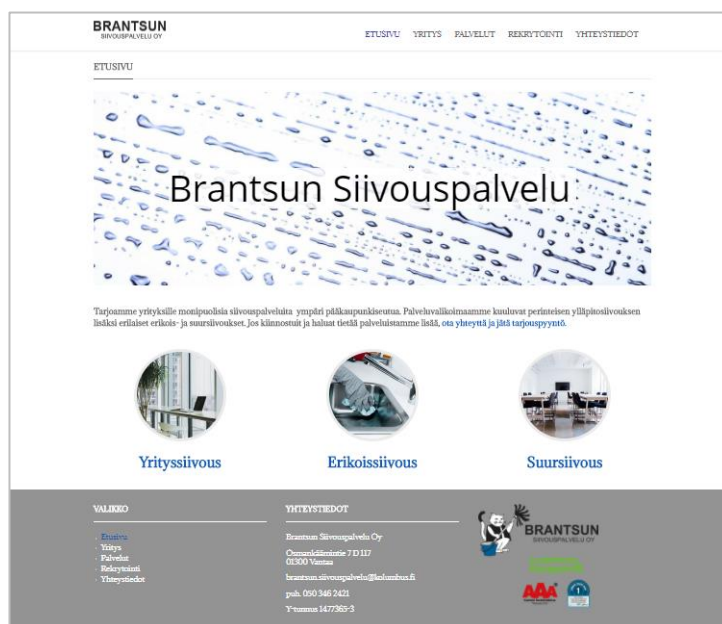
BRANTSUN
SIIVOUSPALVELU OY

ETUSIVU YRITYS PALVELUT REKRYTOINTI YHTEYSTIEDOT

ETUSIVU

Brantsun Siivouspalvelu

Tarjoamme yrityksille monipuolisia siivouspalveluita ympäri pääkaupunkiseutua. Palveluvalikoimaamme kuuluvat perinteisen ylläpitosiivouksen lisäksi erilaiset erikois- ja suursiivoukset. Jos kiinnostuit ja haluat tietää palveluistamme lisää, ota yhteyttä ja jätä tarjouspyyntö.

Yrityssiivous

Erikoissiivous

Suursiivous

VALIKKO

- Etusivu
- Yritys
- Palvelut
- Rekrytointi
- Yhteystiedot

YHTEYSTIEDOT

Brantsun Siivouspalvelu Oy

Osmankäämintie 7 D 117
01300 Vantaa

brantsun.siivouspalvelu@kolumbus.fi

puh. 050 346 2421

Y-tunnus 1477365-3

BRANTSUN
SIIVOUSPALVELU OY

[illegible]

AAA

1